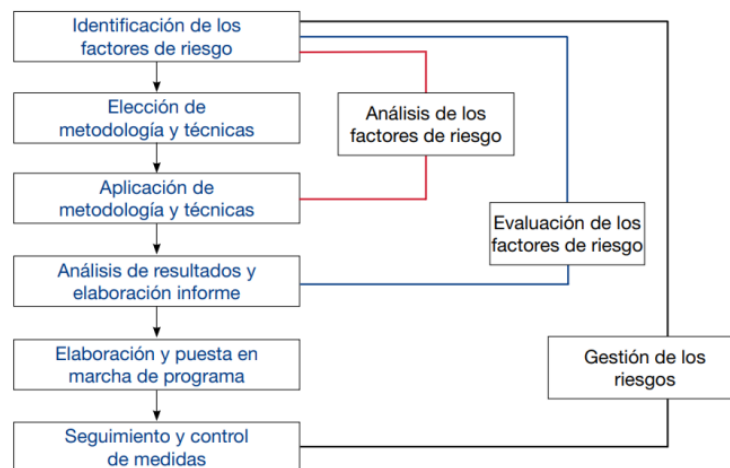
Identificación de los factores de riesgo

Elección de metodología y técnicas

Aplicación de metodología y técnicas

Análisis de resultados y elaboración informe

Elaboración y puesta en marcha de programa

Seguimiento y control de medidas

Análisis de los factores de riesgo

Evaluación de los factores de riesgo

Gestión de los riesgos